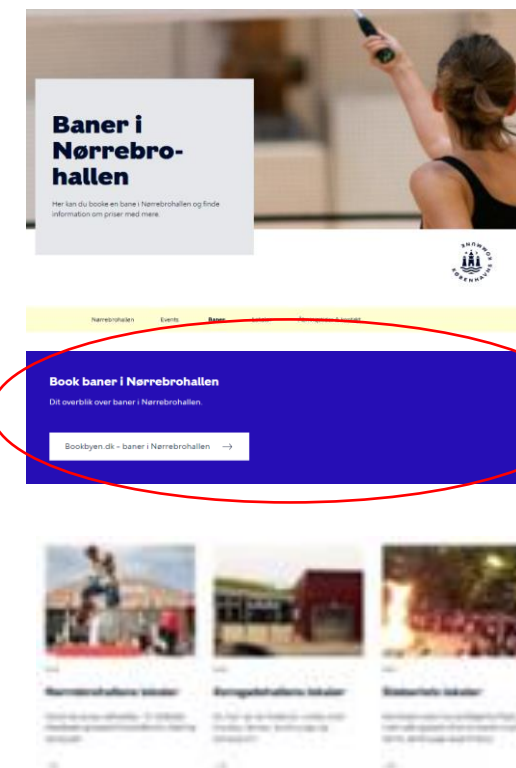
Baner i Nørrebrohallen

Her kan du booke en bane i Nørrebrohallen og finde information om priser med mere.

KØBENHAVNS KOMMUNE

Nørrebrohallen Events Baner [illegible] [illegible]

Book baner i Nørrebrohallen

Dit overblik over baner i Nørrebrohallen.

Bookbyen.dk - baner i Nørrebrohallen →

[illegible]

Nørrebrohallens lokaler

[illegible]

Korsgadehallens lokaler

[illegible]

Slotsherrens lokaler

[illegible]